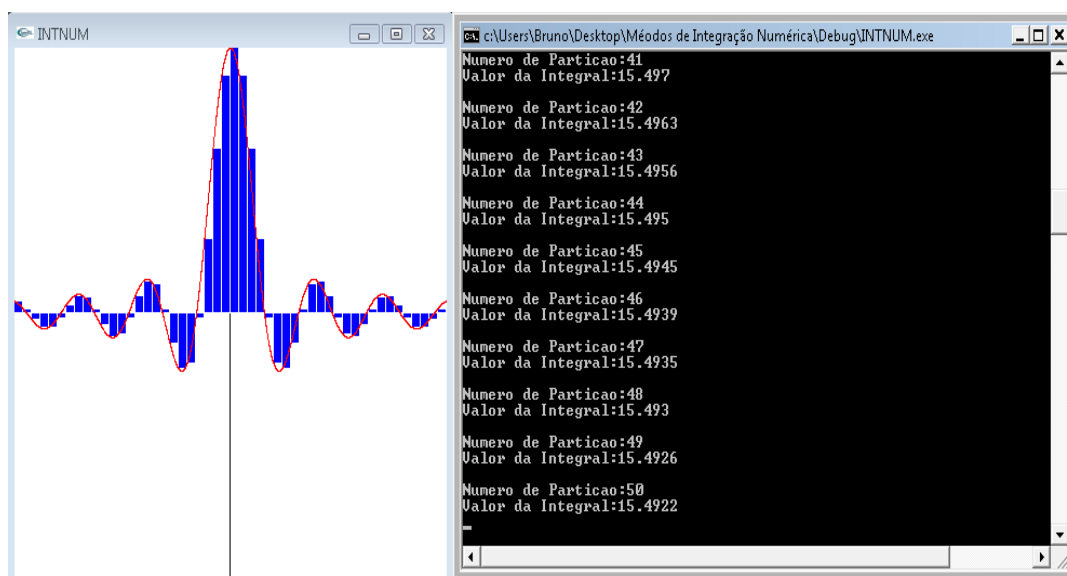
INTNUM

c:\Users\Bruno\Desktop\Méodos de Integração Numérica\Debug\INTNUM.exe

Numero de Particao:41
Valor da Integral:15.497

Numero de Particao:42
Valor da Integral:15.4963

Numero de Particao:43
Valor da Integral:15.4956

Numero de Particao:44
Valor da Integral:15.495

Numero de Particao:45
Valor da Integral:15.4945

Numero de Particao:46
Valor da Integral:15.4939

Numero de Particao:47
Valor da Integral:15.4935

Numero de Particao:48
Valor da Integral:15.493

Numero de Particao:49
Valor da Integral:15.4926

Numero de Particao:50
Valor da Integral:15.4922